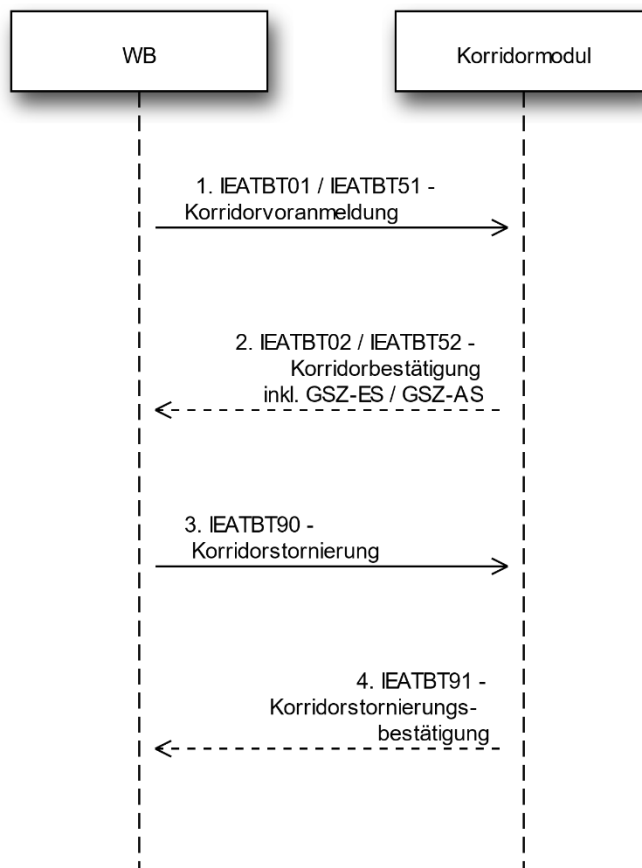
WB

Korridormodul

1. IEATBT01 / IEATBT51 - Korridorvoranmeldung

2. IEATBT02 / IEATBT52 - Korridorbestätigung inkl. GSZ-ES / GSZ-AS

3. IEATBT90 - Korridorstornierung

4. IEATBT91 - Korridorstornierungsbestätigung